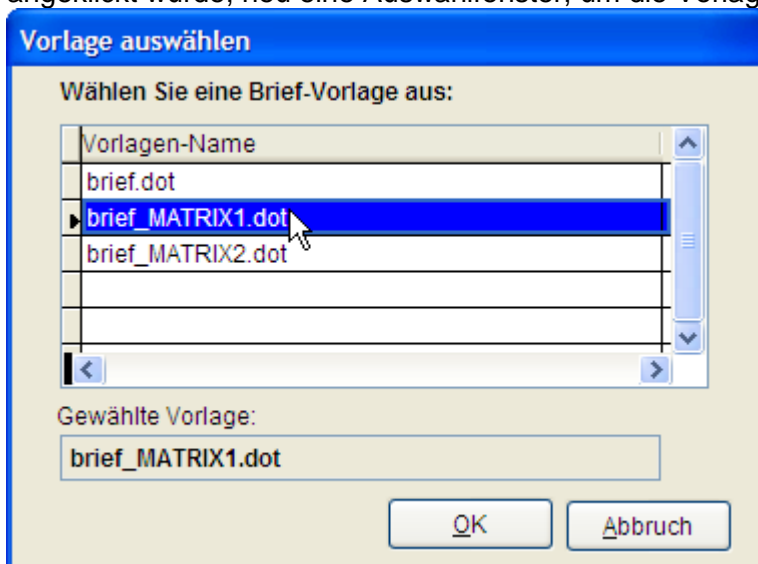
angeklickt wurde, hod eine Auswahlfenster, um die Vorlag

Vorlage auswählen

Wählen Sie eine Brief-Vorlage aus:

| Vorlagen-Name |
|---|
| brief.dot |
| brief_MATRIX1.dot |
| brief_MATRIX2.dot |

Gewählte Vorlage:

brief_MATRIX1.dot

OK

Abbruch